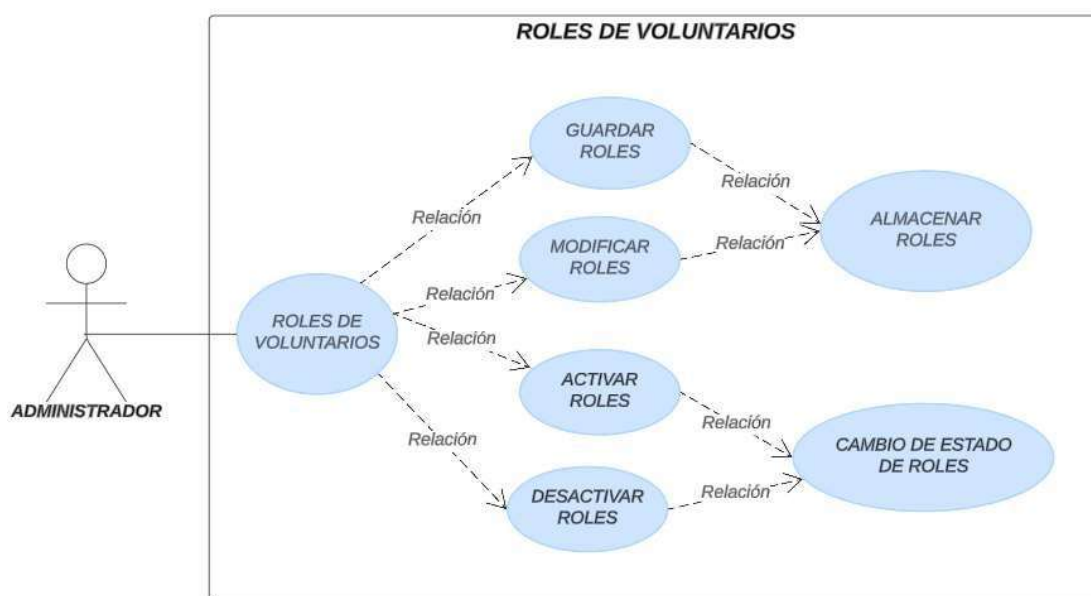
ROLES DE VOLUNTARIOS

ADMINISTRADOR

ROLES DE VOLUNTARIOS

Relación

GUARDAR ROLES

Relación

MODIFICAR ROLES

Relación

ACTIVAR ROLES

Relación

DESACTIVAR ROLES

Relación

Relación

ALMACENAR ROLES

Relación

Relación

CAMBIO DE ESTADO DE ROLES